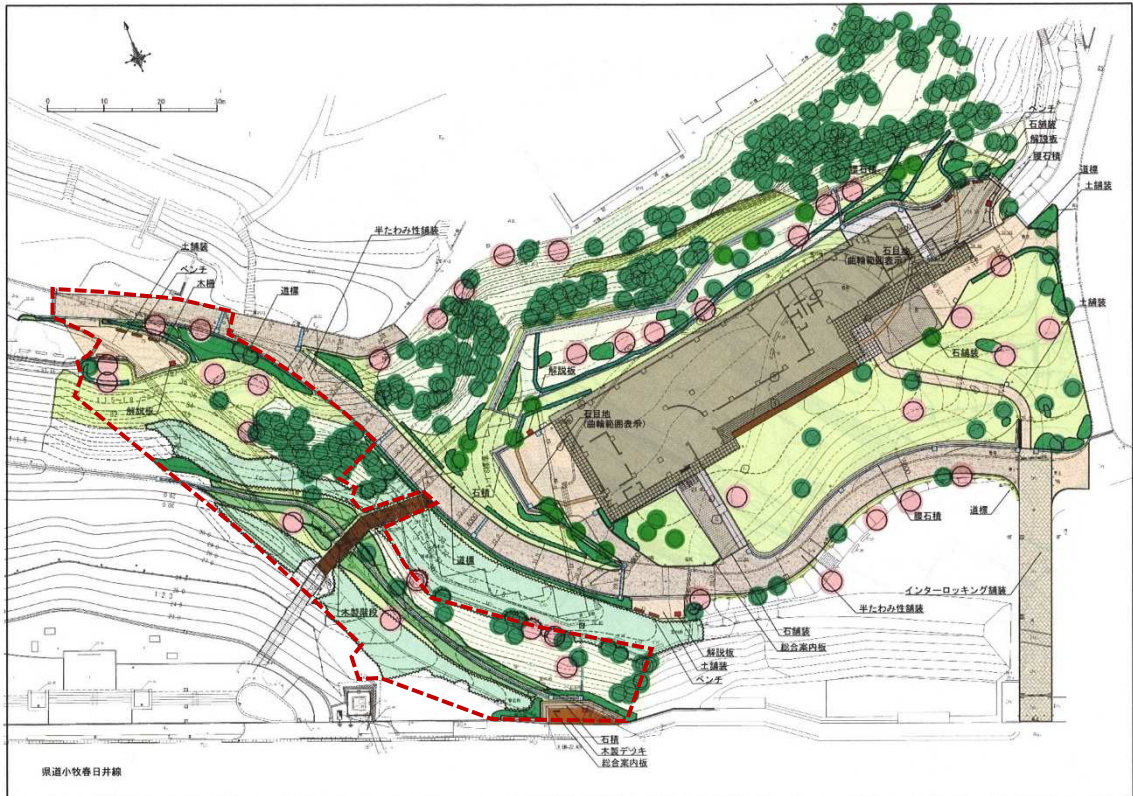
0 10 20 30m

ベンチ
石舗装
解説板
腰石積
道標
土舗装

半たわみ性舗装
土舗装
ベンチ
木柵
道標

石目地
(歯輪範囲表示)

土舗装

解説板

石舗装

解説板

石目地
(歯輪範囲表示)

石積

腰石積

道標

道標

インターロッキング舗装

木製階段

半たわみ性舗装

石舗装
総合案内板

解説板
土舗装
ベンチ

石積
木製デッキ
総合案内板

県道小牧春日井線